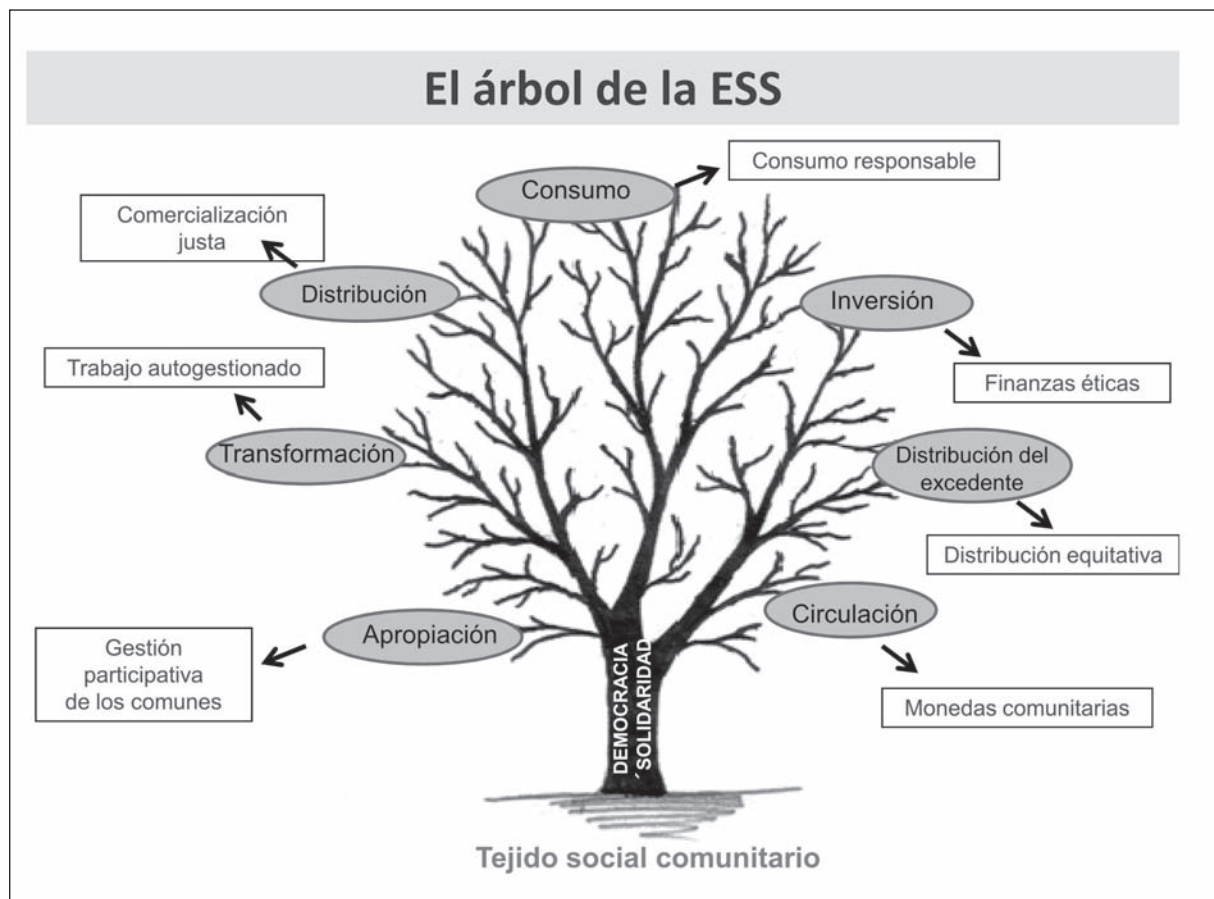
El árbol de la ESS

Consumo

Consumo responsable

Comercialización justa

Distribución

Inversión

Trabajo autogestionado

Finanzas éticas

Transformación

Distribución del excedente

Distribución equitativa

Apropiación

Circulación

Gestión participativa de los comunes

DEMOCRACIA
´SOLIDARIDAD

Monedas comunitarias

Tejido social comunitario